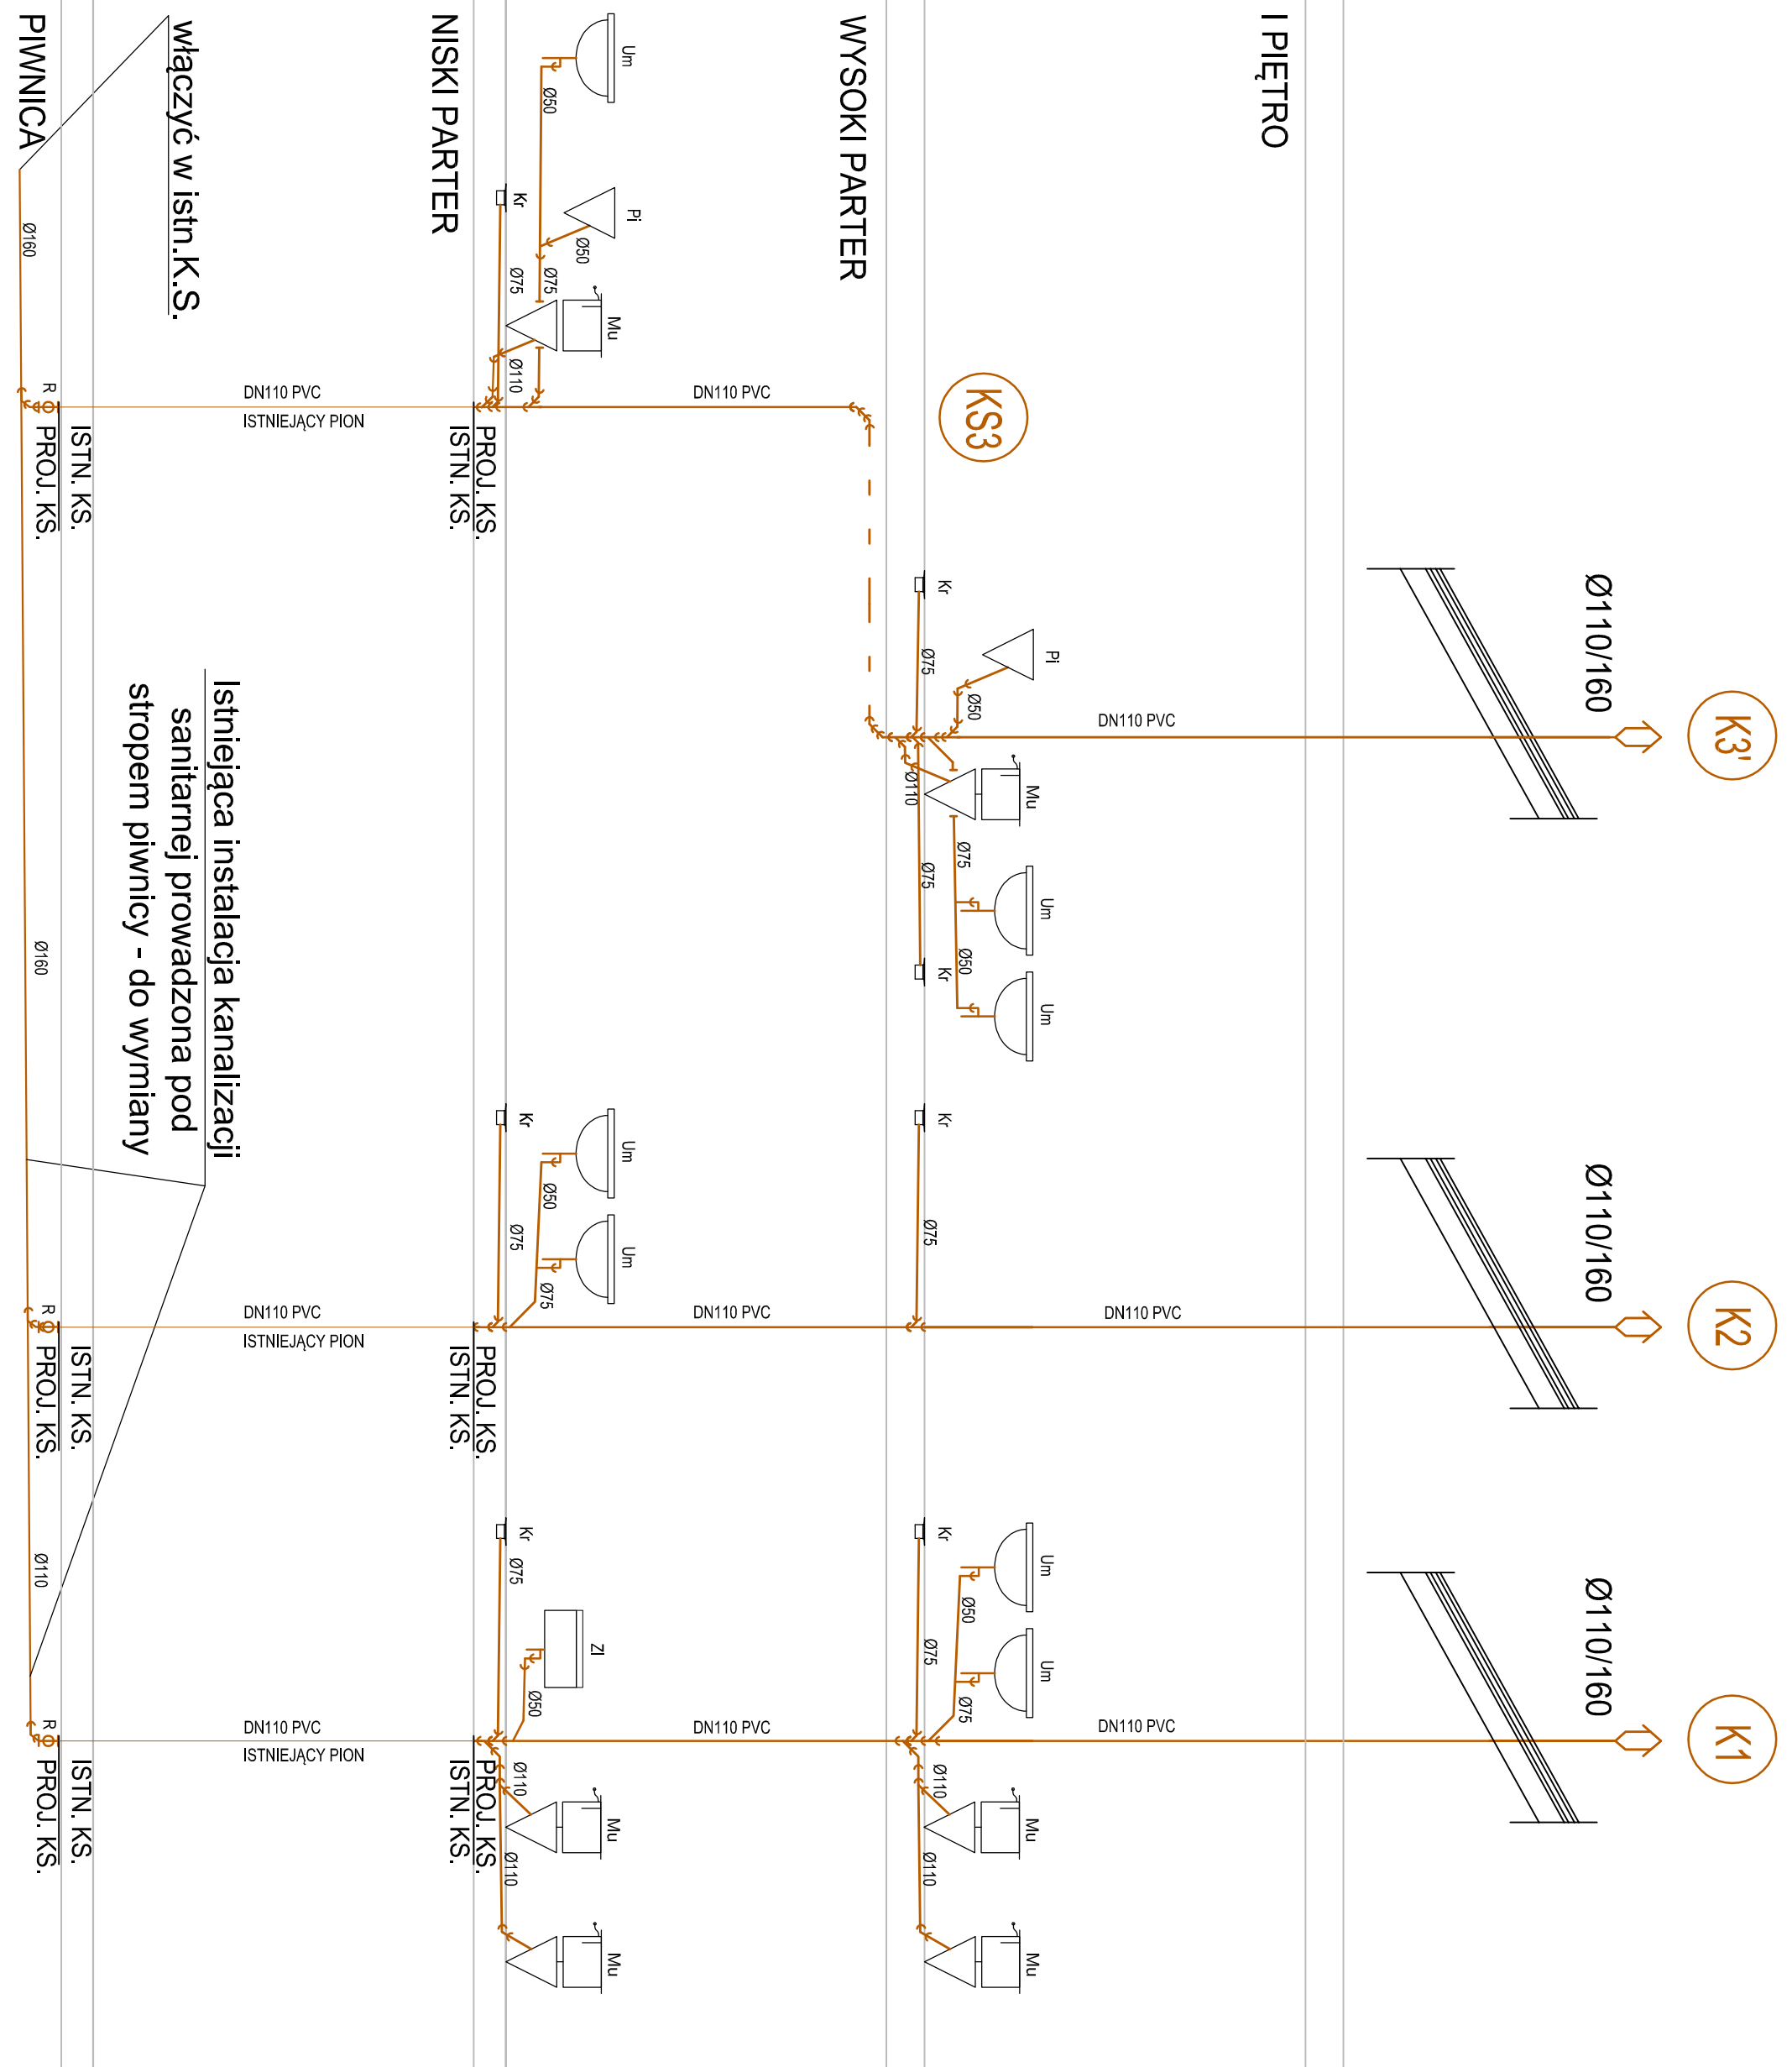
PIWNICA
włączyć w istn.K.S.
NISKI PARTER
WYSOKI PARTER
I PIĘTRO

Um
Ø50
Kr
Pi
Ø50
Ø75
Ø75
Mu
Ø110
Ø160
R
DN110 PVC
ISTNIEJĄCY PION
PROJ. KS.
ISTN. KS.
ISTN. KS.
PROJ. KS.
DN110 PVC
KS3

Ø110/160
Kr
Pi
Ø75
Ø50
DN110 PVC
K3'
Mu
Ø110
Ø75
Ø75
Um
Ø50
Kr
Um

Istniejąca instalacja kanalizacji sanitarnej prowadzona pod stropem piwnicy - do wymiany

Ø160

Kr
Um
Ø50
Ø75
Um
Ø75
Kr
Ø75
Ø110/160
R
DN110 PVC
ISTNIEJĄCY PION
DN110 PVC
DN110 PVC
K2
PROJ. KS.
ISTN. KS.
PROJ. KS.
ISTN. KS.

Ø110
Kr
Ø75
Zl
Ø50
Kr
Um
Ø50
Ø75
Um
Ø75
Ø110/160
R
DN110 PVC
ISTNIEJĄCY PION
DN110 PVC
DN110 PVC
K1
Ø110
Mu
Ø110
Ø110
Mu
Ø110
Mu
Mu
PROJ. KS.
ISTN. KS.
PROJ. KS.
ISTN. KS.